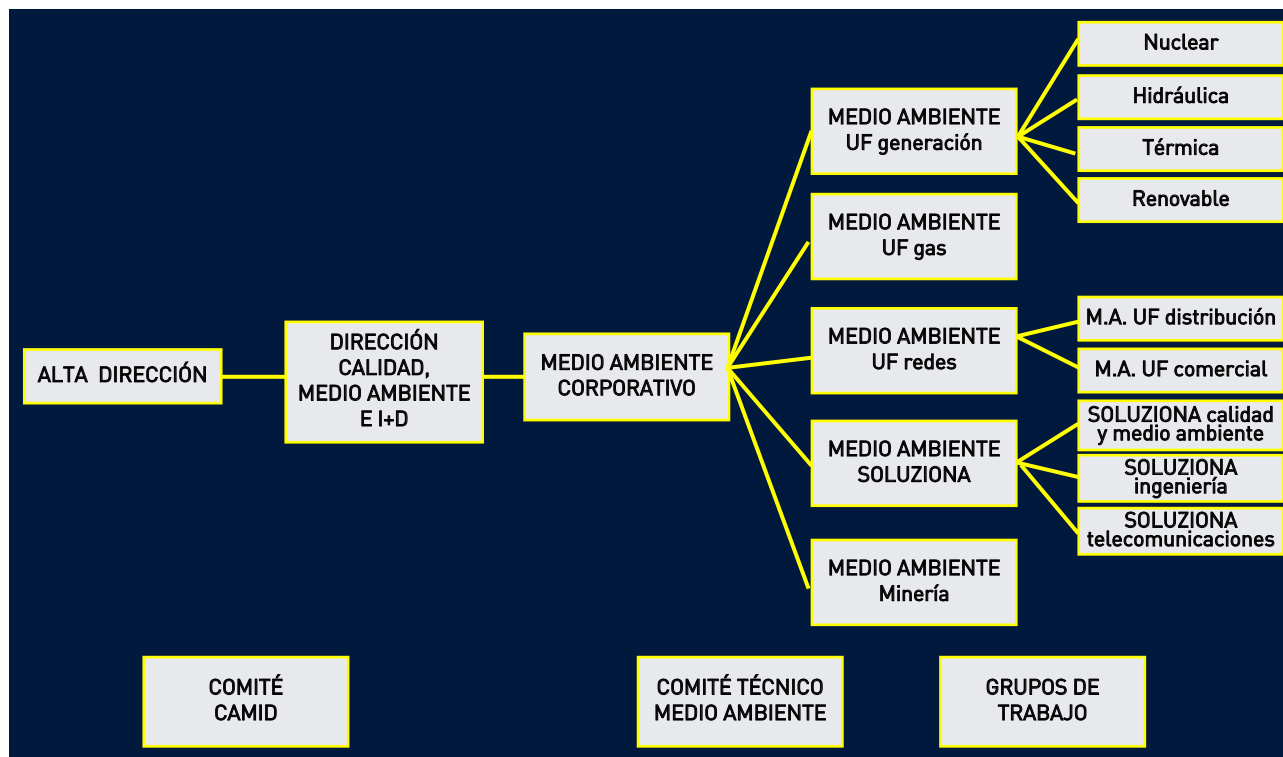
ALTA DIRECCIÓN

DIRECCIÓN CALIDAD, MEDIO AMBIENTE E I+D

MEDIO AMBIENTE CORPORATIVO

MEDIO AMBIENTE UF generación

Nuclear

Hidráulica

Térmica

Renovable

MEDIO AMBIENTE UF gas

MEDIO AMBIENTE UF redes

M.A. UF distribución

M.A. UF comercial

MEDIO AMBIENTE SOLUZIONA

SOLUZIONA calidad y medio ambiente

SOLUZIONA ingeniería

SOLUZIONA telecomunicaciones

MEDIO AMBIENTE Minería

COMITÉ CAMID

COMITÉ TÉCNICO MEDIO AMBIENTE

GRUPOS DE TRABAJO